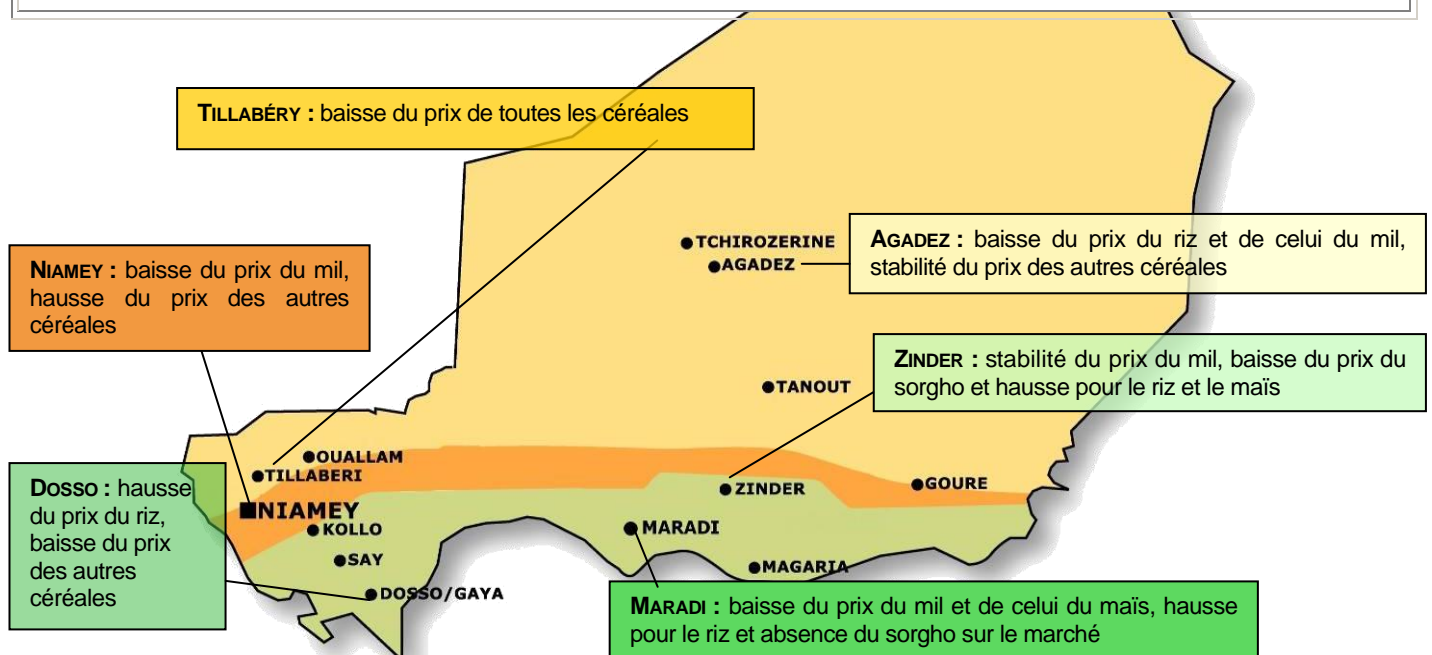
TILLABÉRY : baisse du prix de toutes les céréales

NIAMEY : baisse du prix du mil, hausse du prix des autres céréales

TCHIROZERINE
AGADEZ

AGADEZ : baisse du prix du riz et de celui du mil, stabilité du prix des autres céréales

ZINDER : stabilité du prix du mil, baisse du prix du sorgho et hausse pour le riz et le maïs

TANOUT

OUALLAM
TILLABERI
NIAMEY
KOLLO
SAY
DOSSO/GAYA
ZINDER
GOURE
MARADI
MAGARIA

DOSSO : hausse du prix du riz, baisse du prix des autres céréales

MARADI : baisse du prix du mil et de celui du maïs, hausse pour le riz et absence du sorgho sur le marché